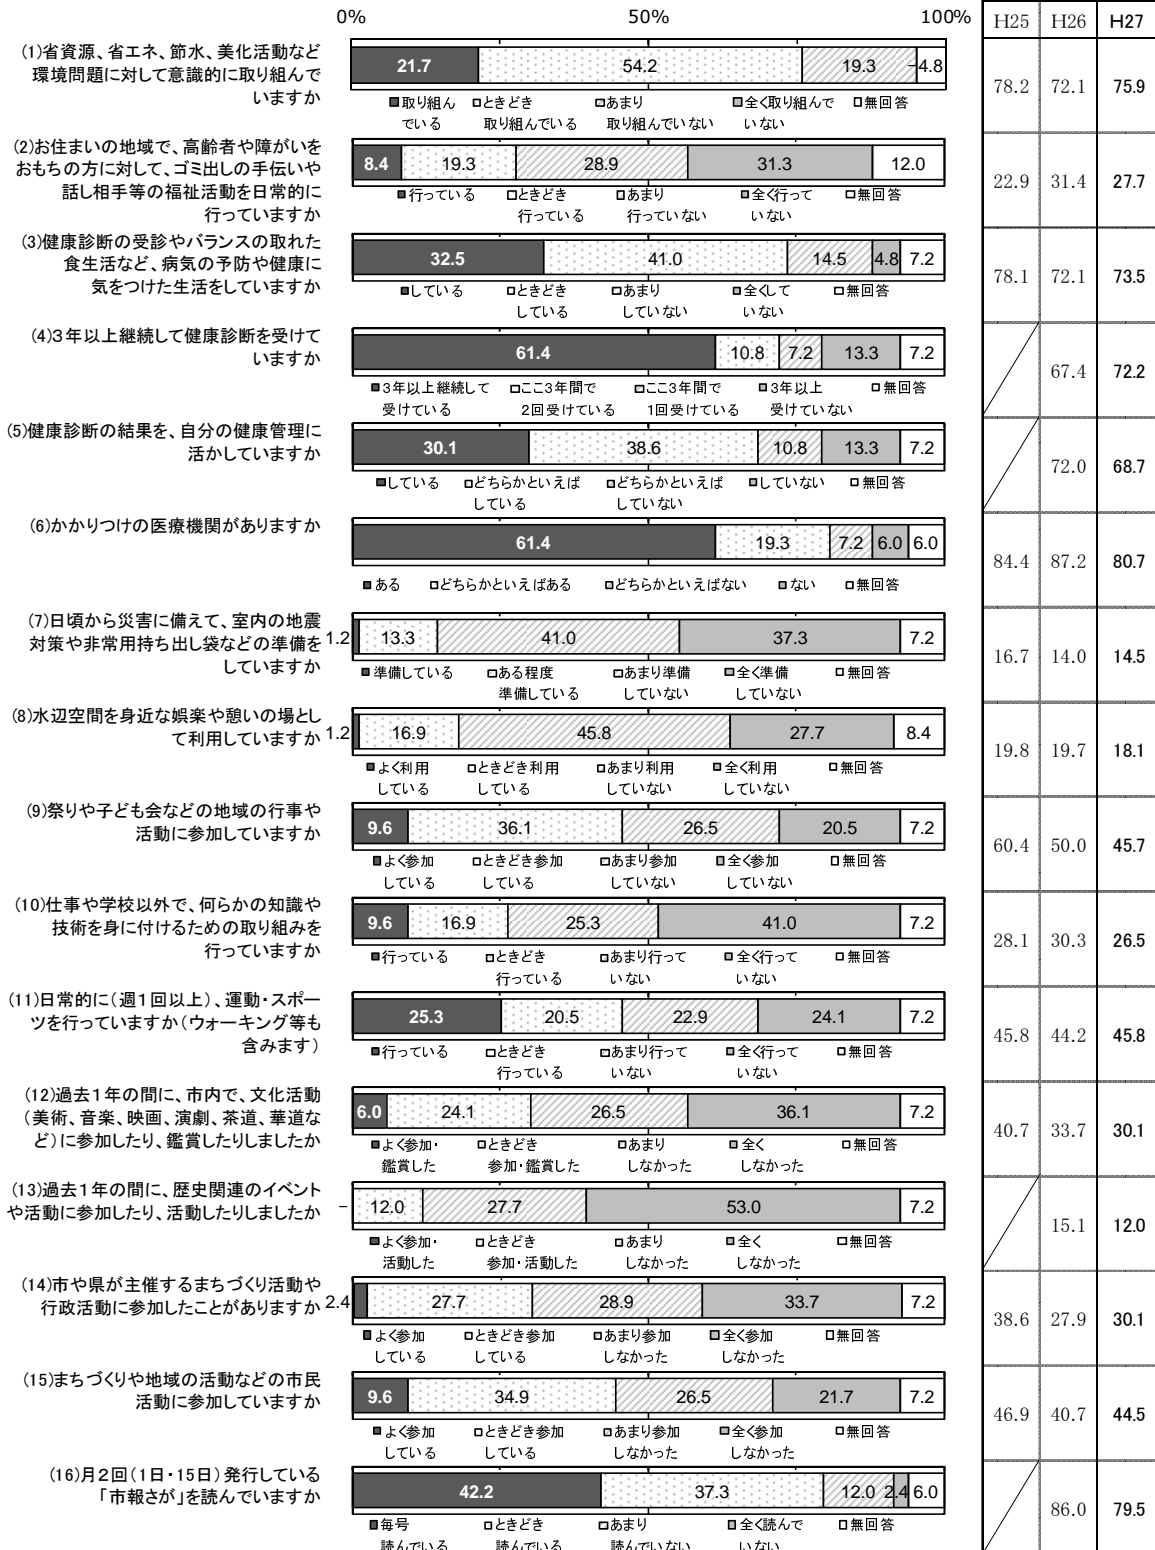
0% 50% 100%

| H25 | H26 | H27 |
|---|---|---|

(1)省資源、省エネ、節水、美化活動など環境問題に対して意識的に取り組んでいますか

21.7 54.2 19.3 4.8

■取り組んでいる □ときどき取り組んでいる □あまり取り組んでいない ■全く取り組んでいない □無回答

78.2 72.1 75.9

(2)お住まいの地域で、高齢者や障がいをおもちの方に対して、ゴミ出しの手伝いや話し相手等の福祉活動を日常的に行っていますか

8.4 19.3 28.9 31.3 12.0

■行っている □ときどき行っている □あまり行っていない ■全く行っていない □無回答

22.9 31.4 27.7

(3)健康診断の受診やバランスの取れた食生活など、病気の予防や健康に気をつけた生活をしていますか

32.5 41.0 14.5 4.8 7.2

■している □ときどきしている □あまりしていない ■全くしていない □無回答

78.1 72.1 73.5

(4)3年以上継続して健康診断を受けていますか

61.4 10.8 7.2 13.3 7.2

■3年以上継続して受けている □ここ3年間で2回受けている □ここ3年間で1回受けている ■3年以上受けていない □無回答

67.4 72.2

(5)健康診断の結果を、自分の健康管理に活かしていますか

30.1 38.6 10.8 13.3 7.2

■している □どちらかといえばしている □どちらかといえばしていない ■していない □無回答

72.0 68.7

(6)かかりつけの医療機関がありますか

61.4 19.3 7.2 6.0 6.0

■ある □どちらかといえばある □どちらかといえばない ■ない □無回答

84.4 87.2 80.7

(7)日頃から災害に備えて、室内の地震対策や非常用持ち出し袋などの準備をしていますか

1.2 13.3 41.0 37.3 7.2

■準備している □ある程度準備している □あまり準備していない ■全く準備していない □無回答

16.7 14.0 14.5

(8)水辺空間を身近な娯楽や憩いの場として利用していますか

1.2 16.9 45.8 27.7 8.4

■よく利用している □ときどき利用している □あまり利用していない ■全く利用していない □無回答

19.8 19.7 18.1

(9)祭りや子ども会などの地域の行事や活動に参加していますか

9.6 36.1 26.5 20.5 7.2

■よく参加している □ときどき参加している □あまり参加していない ■全く参加していない □無回答

60.4 50.0 45.7

(10)仕事や学校以外で、何らかの知識や技術を身に付けるための取り組みを行っていますか

9.6 16.9 25.3 41.0 7.2

■行っている □ときどき行っている □あまり行っていない ■全く行っていない □無回答

28.1 30.3 26.5

(11)日常的に(週1回以上)、運動・スポーツを行っていますか(ウォーキング等も含みます)

25.3 20.5 22.9 24.1 7.2

■行っている □ときどき行っている □あまり行っていない ■全く行っていない □無回答

45.8 44.2 45.8

(12)過去1年の間に、市内で、文化活動(美術、音楽、映画、演劇、茶道、華道など)に参加したり、鑑賞したりしましたか

6.0 24.1 26.5 36.1 7.2

■よく参加・鑑賞した □ときどき参加・鑑賞した □あまりしなかった ■全くしなかった □無回答

40.7 33.7 30.1

(13)過去1年の間に、歴史関連のイベントや活動に参加したり、活動したりしましたか

– 12.0 27.7 53.0 7.2

■よく参加・活動した □ときどき参加・活動した □あまりしなかった ■全くしなかった □無回答

15.1 12.0

(14)市や県が主催するまちづくり活動や行政活動に参加したことがありますか

2.4 27.7 28.9 33.7 7.2

■よく参加している □ときどき参加している □あまり参加しなかった ■全く参加しなかった □無回答

38.6 27.9 30.1

(15)まちづくりや地域の活動などの市民活動に参加していますか

9.6 34.9 26.5 21.7 7.2

■よく参加している □ときどき参加している □あまり参加しなかった ■全く参加しなかった □無回答

46.9 40.7 44.5

(16)月2回(1日・15日)発行している「市報さが」を読んでいますか

42.2 37.3 12.0 2.4 6.0

■毎号読んでいる □ときどき読んでいる □あまり読んでいない ■全く読んでいない □無回答

86.0 79.5